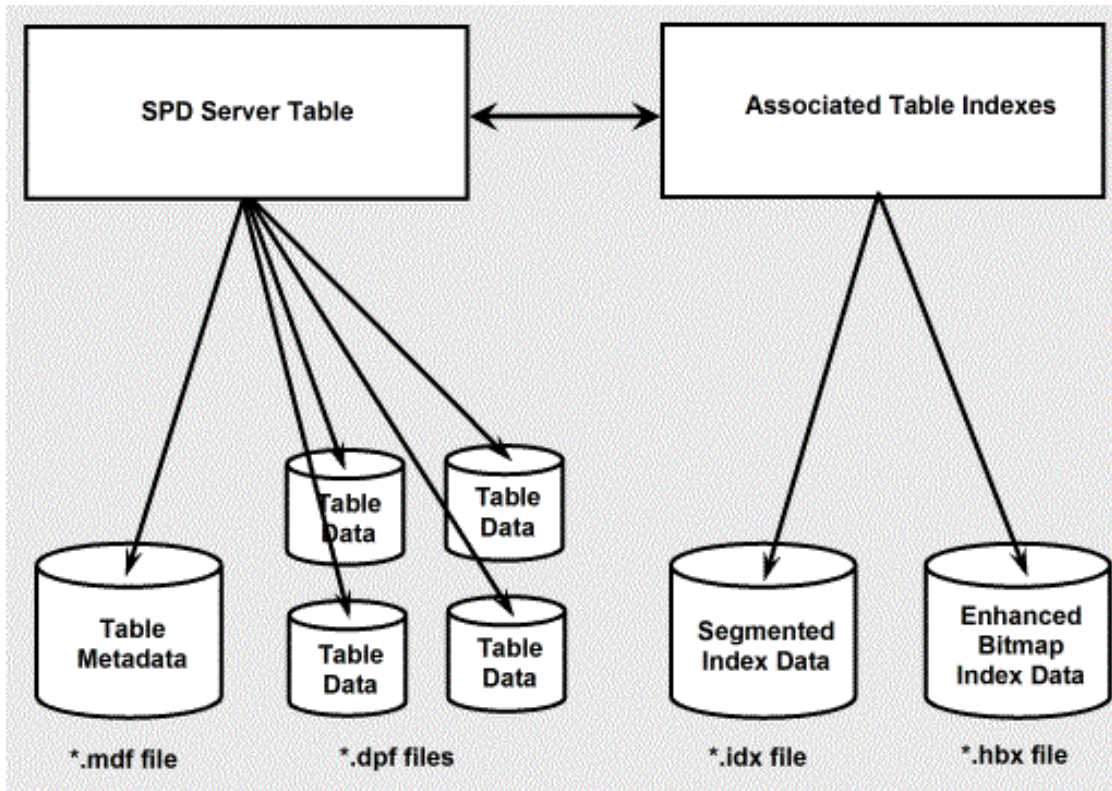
SPD Server Table

Associated Table Indexes

Table Metadata

Table Data

Table Data

Table Data

Table Data

Segmented Index Data

Enhanced Bitmap Index Data

*.mdf file

*.dpf files

*.idx file

*.hbx file